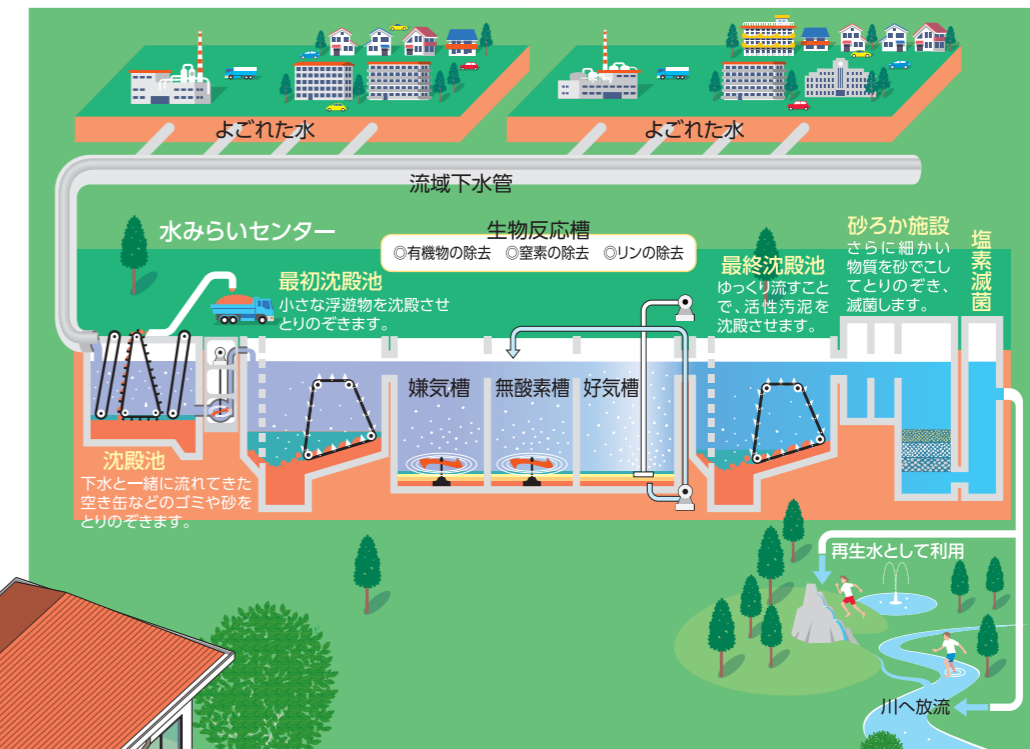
よごれた水

よごれた水

流域下水管

水みらいセンター

生物反応槽
◎有機物の除去　◎窒素の除去　◎リンの除去

最初沈殿池
小さな浮遊物を沈殿させとりのぞきます。

最終沈殿池
ゆっくり流すことで、活性汚泥を沈殿させます。

砂ろか施設
さらに細かい物質を砂でこしてとりのぞき、滅菌します。

塩素滅菌

嫌気槽

無酸素槽

好気槽

沈殿池
下水と一緒に流れてきた空き缶などのゴミや砂をとりのぞきます。

再生水として利用

川へ放流